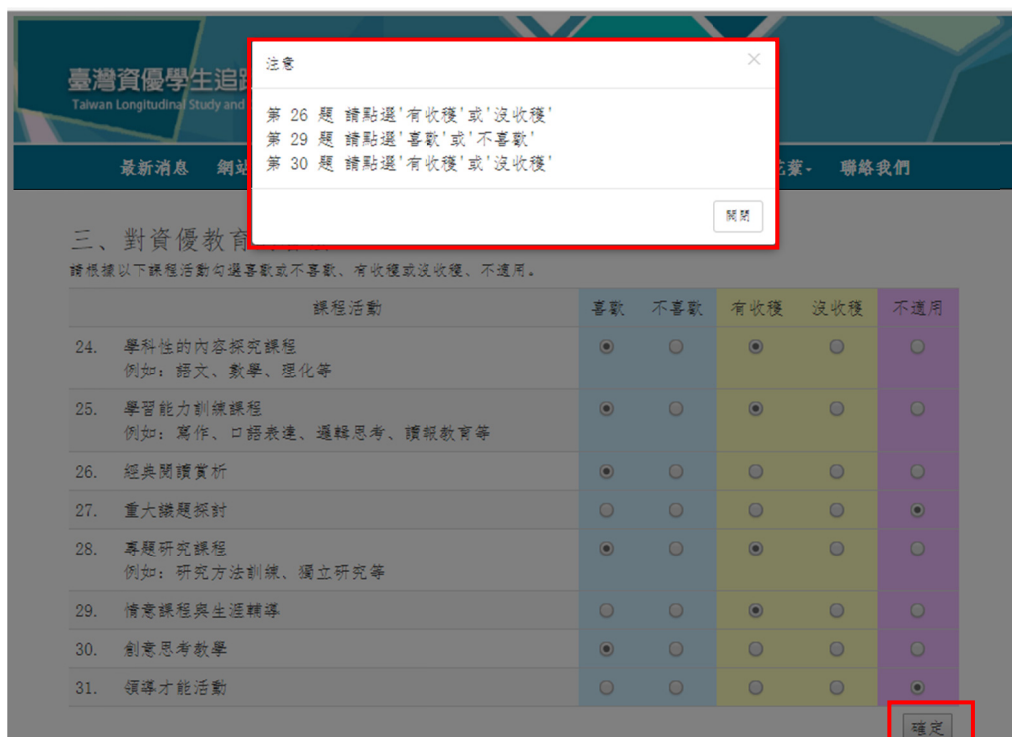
臺灣資優學生追蹤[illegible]
Taiwan Longitudinal Study and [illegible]

最新消息　網站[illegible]　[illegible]案-　聯絡我們

注意

第 26 題 請點選'有收穫'或'沒收穫'
第 29 題 請點選'喜歡'或'不喜歡'
第 30 題 請點選'有收穫'或'沒收穫'

關閉

三、對資優教育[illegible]

請根據以下課程活動勾選喜歡或不喜歡、有收穫或沒收穫、不適用。

| 課程活動 | 喜歡 | 不喜歡 | 有收穫 | 沒收穫 | 不適用 |
|---|---|---|---|---|---|
| 24. 學科性的內容探究課程 例如：語文、數學、理化等 | | | | | |
| 25. 學習能力訓練課程 例如：寫作、口語表達、邏輯思考、讀報教育等 | | | | | |
| 26. 經典閱讀賞析 | | | | | |
| 27. 重大議題探討 | | | | | |
| 28. 專題研究課程 例如：研究方法訓練、獨立研究等 | | | | | |
| 29. 情意課程與生涯輔導 | | | | | |
| 30. 創意思考教學 | | | | | |
| 31. 領導才能活動 | | | | | |

確定